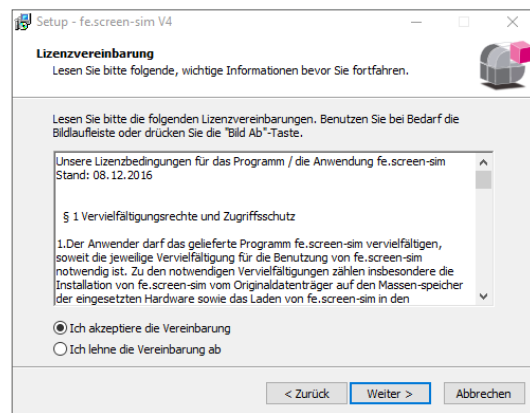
Setup - fe.screen-sim V4

Lizenzvereinbarung
Lesen Sie bitte folgende, wichtige Informationen bevor Sie fortfahren.

Lesen Sie bitte die folgenden Lizenzvereinbarungen. Benutzen Sie bei Bedarf die Bildlaufleiste oder drücken Sie die "Bild Ab"-Taste.

Unsere Lizenzbedingungen für das Programm / die Anwendung fe.screen-sim
Stand: 08.12.2016

§ 1 Vervielfältigungsrechte und Zugriffsschutz

1.Der Anwender darf das gelieferte Programm fe.screen-sim vervielfältigen, soweit die jeweilige Vervielfältigung für die Benutzung von fe.screen-sim notwendig ist. Zu den notwendigen Vervielfältigungen zählen insbesondere die Installation von fe.screen-sim vom Originaldatenträger auf den Massen-speicher der eingesetzten Hardware sowie das Laden von fe.screen-sim in den

Ich akzeptiere die Vereinbarung
Ich lehne die Vereinbarung ab

< Zurück
Weiter >
Abbrechen